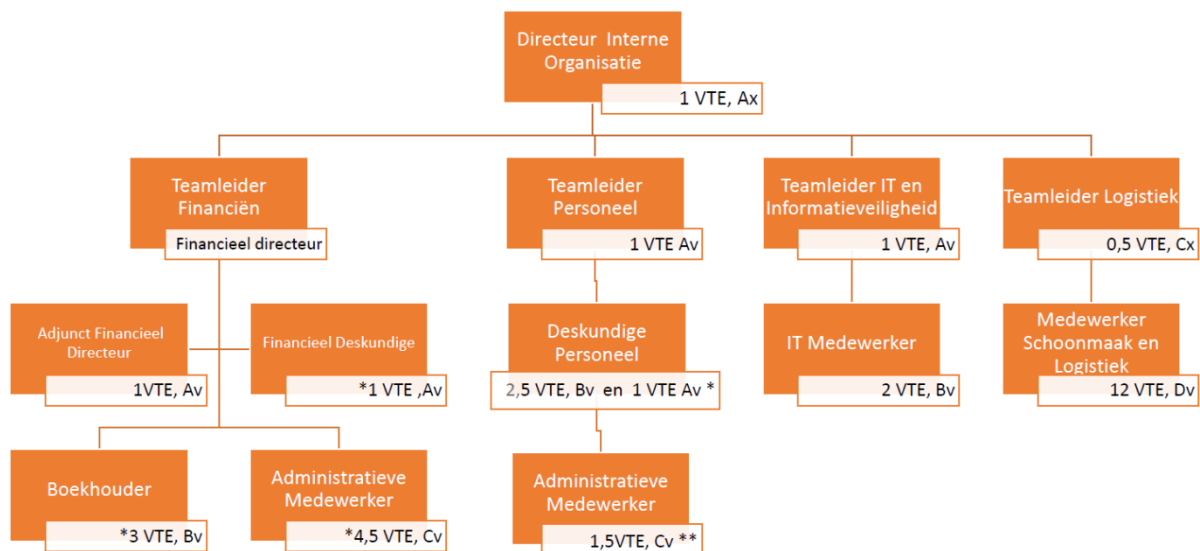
Directeur Interne Organisatie
1 VTE, Ax

Teamleider Financiën
Financieel directeur

Teamleider Personeel
1 VTE Av

Teamleider IT en Informatieveiligheid
1 VTE, Av

Teamleider Logistiek
0,5 VTE, Cx

Adjunct Financieel Directeur
1VTE, Av

Financieel Deskundige
*1 VTE ,Av

Deskundige Personeel
2,5 VTE, Bv en 1 VTE Av *

IT Medewerker
2 VTE, Bv

Medewerker Schoonmaak en Logistiek
12 VTE, Dv

Boekhouder
*3 VTE, Bv

Administratieve Medewerker
*4,5 VTE, Cv

Administratieve Medewerker
1,5VTE, Cv **